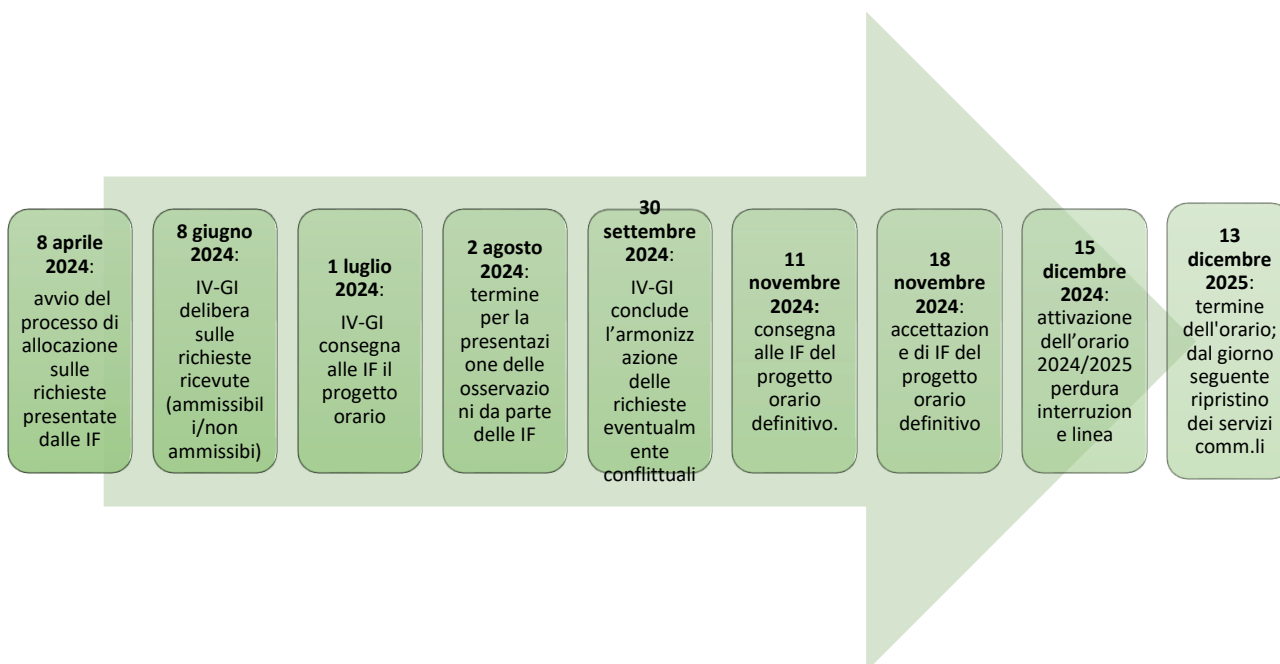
**8 aprile 2024**: avvio del processo di allocazione sulle richieste presentate dalle IF

**8 giugno 2024**: IV-GI delibera sulle richieste ricevute (ammissibili/non ammissibi)

**1 luglio 2024**: IV-GI consegna alle IF il progetto orario

**2 agosto 2024**: termine per la presentazione delle osservazioni da parte delle IF

**30 settembre 2024**: IV-GI conclude l'armonizzazione delle richieste eventualmente conflittuali

**11 novembre 2024:** consegna alle IF del progetto orario definitivo.

**18 novembre 2024**: accettazione di IF del progetto orario definitivo

**15 dicembre 2024**: attivazione dell'orario 2024/2025 perdura interruzione linea

**13 dicembre 2025**: termine dell'orario; dal giorno seguente ripristino dei servizi comm.li